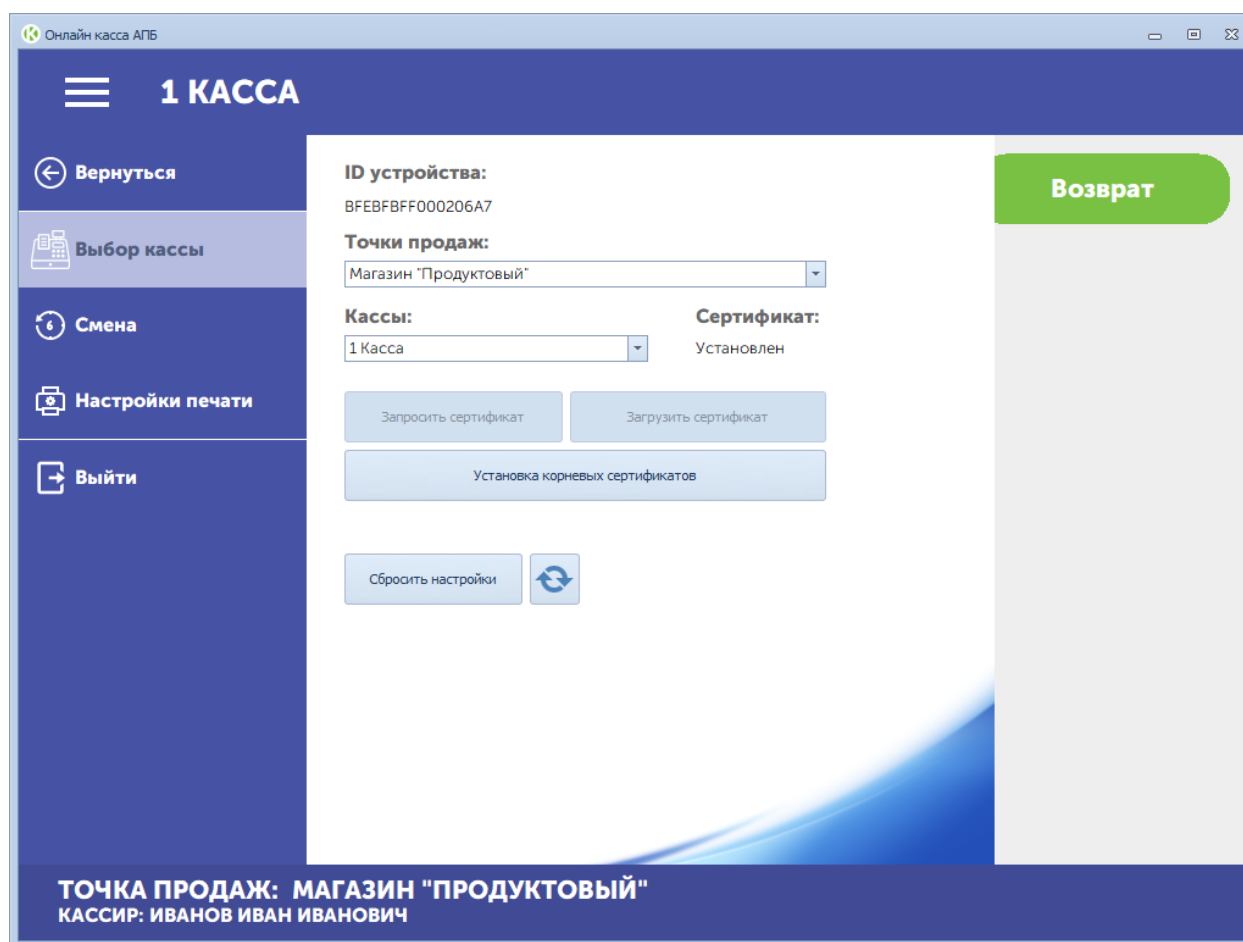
Онлайн касса АПБ

1 КАССА

Вернуться

Выбор кассы

6 Смена

Настройки печати

Выйти

ID устройства:

BFEBFBFF000206A7

Точки продаж:

Магазин "Продуктовый"

Кассы:

1 Касса

Сертификат:

Установлен

Запросить сертификат

Загрузить сертификат

Установка корневых сертификатов

Сбросить настройки

Возврат

ТОЧКА ПРОДАЖ: МАГАЗИН "ПРОДУКТОВЫЙ"
КАССИР: ИВАНОВ ИВАН ИВАНОВИЧ